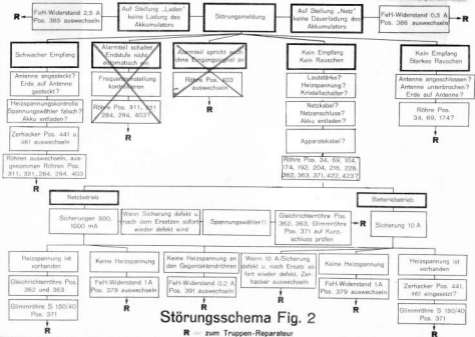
FeH-Widerstand 2,5 A Pos. 385 auswechseln

Auf Stellung „Laden" keine Ladung des Akkumulators

Störungsmeldung

Auf Stellung „Netz" keine Dauerladung des Akkumulators

FeH-Widerstand 0,5 A Pos. 386 auswechseln

Schwacher Empfang

Alarmteil schaltet Endstufe nicht automatisch ein

Alarmteil spricht nicht ohne Eingangssignal an

Kein Empfang Kein Rauschen

Kein Empfang Starkes Rauschen

Antenne angesteckt? Erde auf Antenne gesteckt?

Frequenzeinstellung kontrollieren

Relais Pos. 453 auswechseln

Lautstärke? Heizspannung? Kristallschalter?

Antenne angeschlossen? Antenne unterbrochen? Erde auf Antenne?

Heizspannungskontrolle Spannungswähler falsch? Akku entladen?

Röhre Pos. 311, 321 284, 294, 403?

Netzkabel? Netzanschluss? Akku entladen?

Röhre Pos. 34, 69, 174?

R

R

Zerhacker Pos. 441 u. 461 auswechseln

Apparatekabel?

R

Röhren auswechseln, ausgenommen Röhren Pos. 311, 391, 284, 294, 403

Röhre Pos. 34, 69, 104, 174, 192, 204, 216, 228, 262, 363, 371, 403, 423?

Netzbetrieb

Batteriebetrieb

Sicherungen 500, 1000 mA

Wenn Sicherung defekt u. nach dem Ersetzen sofort wieder defekt wird

Spannungswähler

Gleichrichterröhre Pos. 362, 363, Glimmröhre Pos. 371 auf Kurzschluss prüfen

Sicherung 10 A

Heizspannung ist vorhanden

Keine Heizspannung

Keine Heizspannung an den Gegentaktendröhren

Wenn 10 A-Sicherung defekt u. nach Ersetz en sofort wieder defekt, Zerhacker auswechseln

Keine Heizspannung

Heizspannung ist vorhanden

Gleichrichterröhre Pos. 362 und 363

FeH-Widerstand 1A Pos. 379 auswechseln

FeH-Widerstand 0,2 A Pos. 391 auswechseln

FeH-Widerstand 1A Pos. 379 auswechseln

Zerhacker Pos. 441, 461 eingesetzt?

Glimmröhre S 150/40 Pos. 371

R

R

R

R

Glimmröhre S 150/40 Pos. 371

R

Störungsschema Fig. 2

R = zum Truppen-Reparateur

R